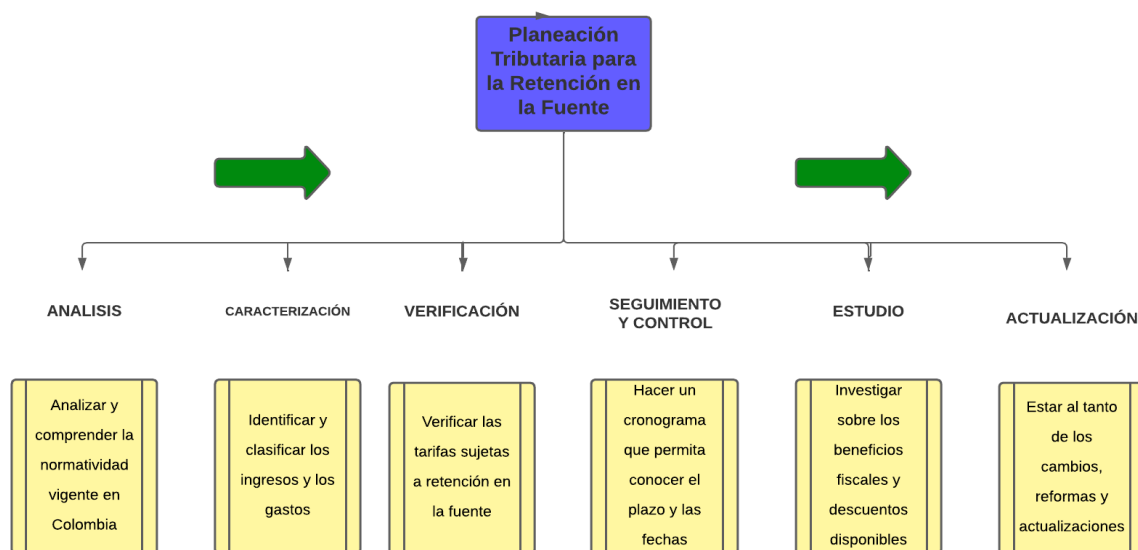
Planeación Tributaria para la Retención en la Fuente

ANALISIS

CARACTERIZACIÓN

VERIFICACIÓN

SEGUIMIENTO Y CONTROL

ESTUDIO

ACTUALIZACIÓN

Analizar y comprender la normatividad vigente en Colombia

Identificar y clasificar los ingresos y los gastos

Verificar las tarifas sujetas a retención en la fuente

Hacer un cronograma que permita conocer el plazo y las fechas

Investigar sobre los beneficios fiscales y descuentos disponibles

Estar al tanto de los cambios, reformas y actualizaciones